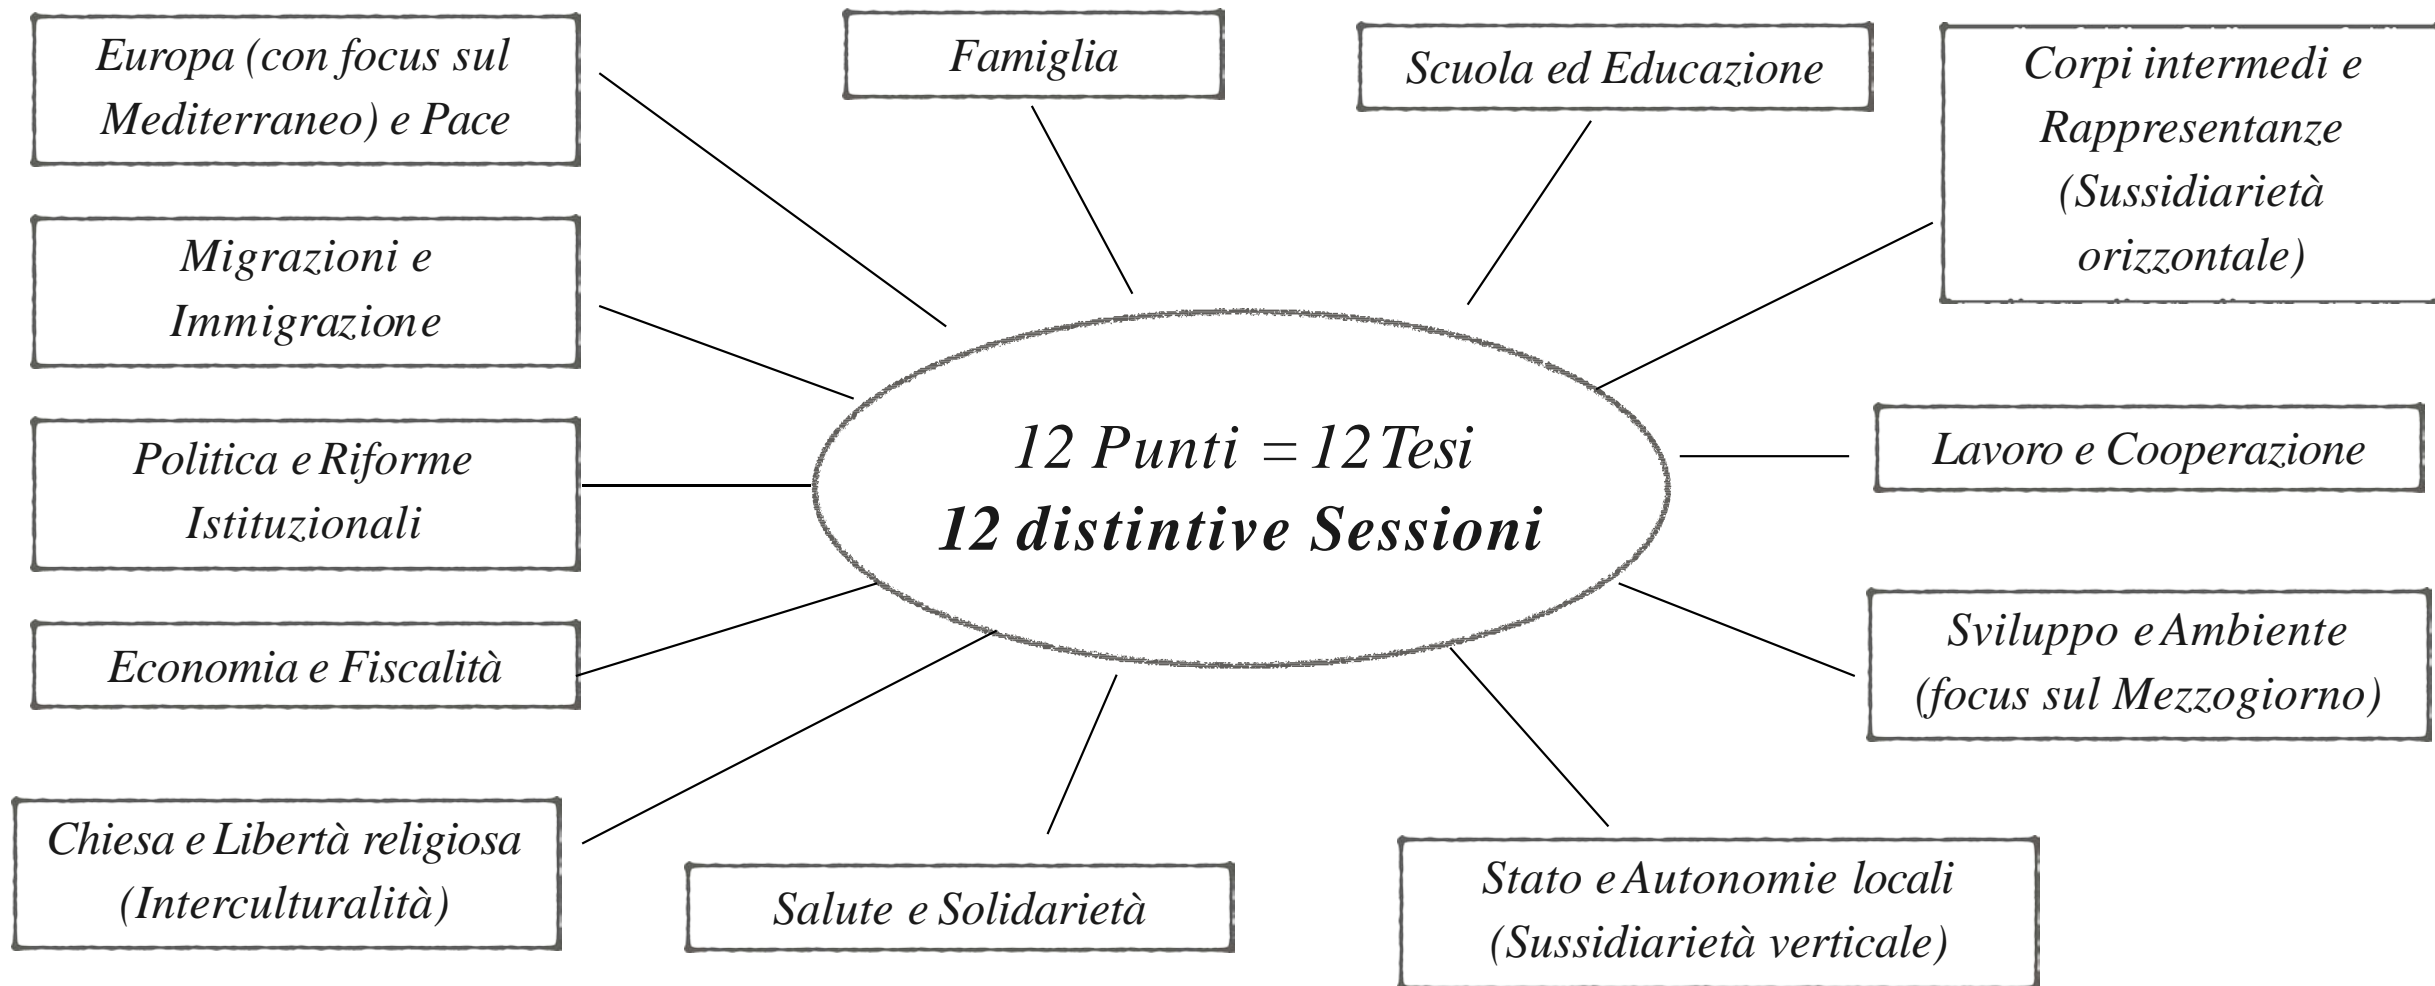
Europa (con focus sul Mediterraneo) e Pace

Famiglia

Scuola ed Educazione

Corpi intermedi e Rappresentanze (Sussidiarietà orizzontale)

Migrazioni e Immigrazione

12 Punti = 12 Tesi
12 distintive Sessioni

Politica e Riforme Istituzionali

Lavoro e Cooperazione

Economia e Fiscalità

Sviluppo e Ambiente (focus sul Mezzogiorno)

Chiesa e Libertà religiosa (Interculturalità)

Salute e Solidarietà

Stato e Autonomie locali (Sussidiarietà verticale)